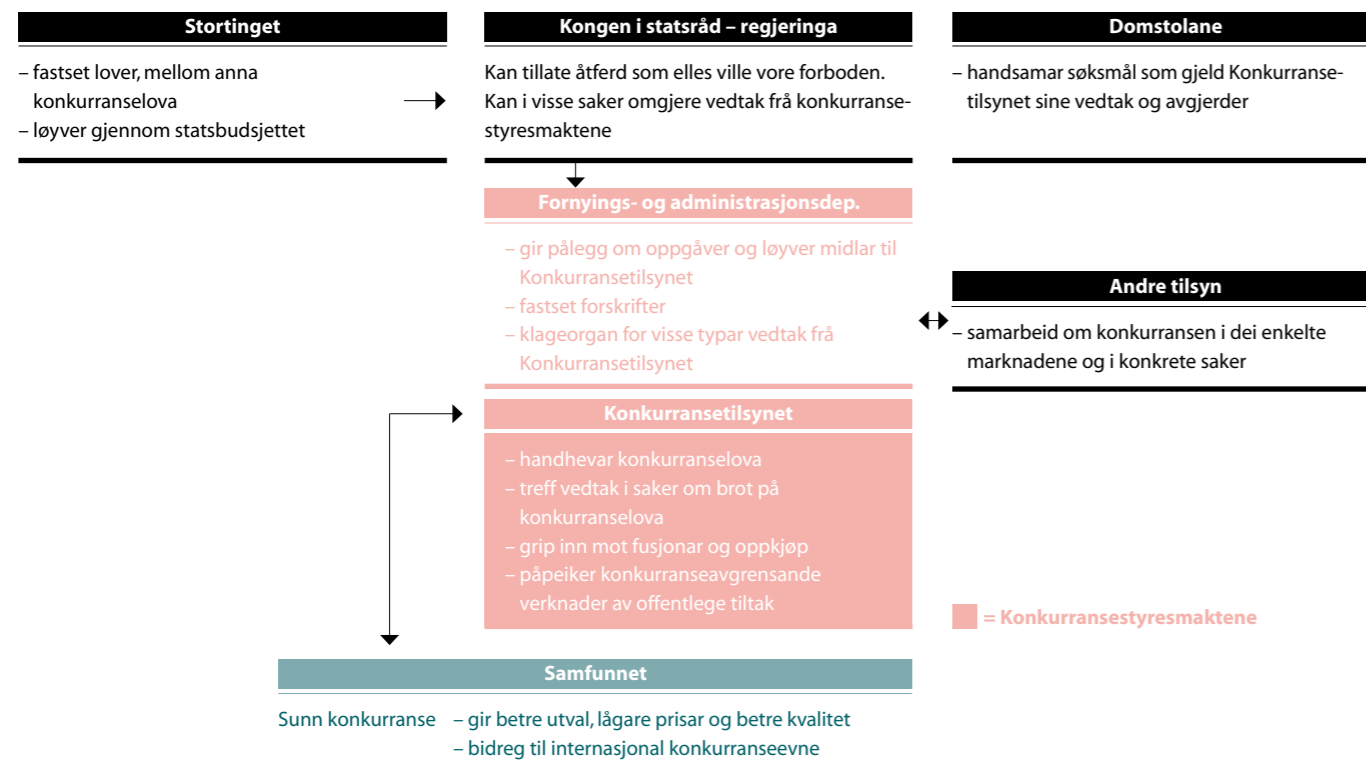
Stortinget

– fastset lover, mellom anna konkurranselova
– løyver gjennom statsbudsjettet

Kongen i statsråd – regjeringa

Kan tillate åtferd som elles ville vore forboden. Kan i visse saker omgjere vedtak frå konkurransestyresmaktene

Domstolane

– handsamar søksmål som gjeld Konkurransetilsynet sine vedtak og avgjerder

Fornyings- og administrasjonsdep.

– gir pålegg om oppgåver og løyver midlar til Konkurransetilsynet
– fastset forskrifter
– klageorgan for visse typar vedtak frå Konkurransetilsynet

Andre tilsyn

– samarbeid om konkurransen i dei enkelte marknadene og i konkrete saker

Konkurransetilsynet

– handhevar konkurranselova
– treff vedtak i saker om brot på konkurranselova
– grip inn mot fusjonar og oppkjøp
– påpeiker konkurranseavgrensande verknader av offentlege tiltak

= Konkurransestyresmaktene

Samfunnet

Sunn konkurranse – gir betre utval, lågare prisar og betre kvalitet
– bidreg til internasjonal konkurranseevne